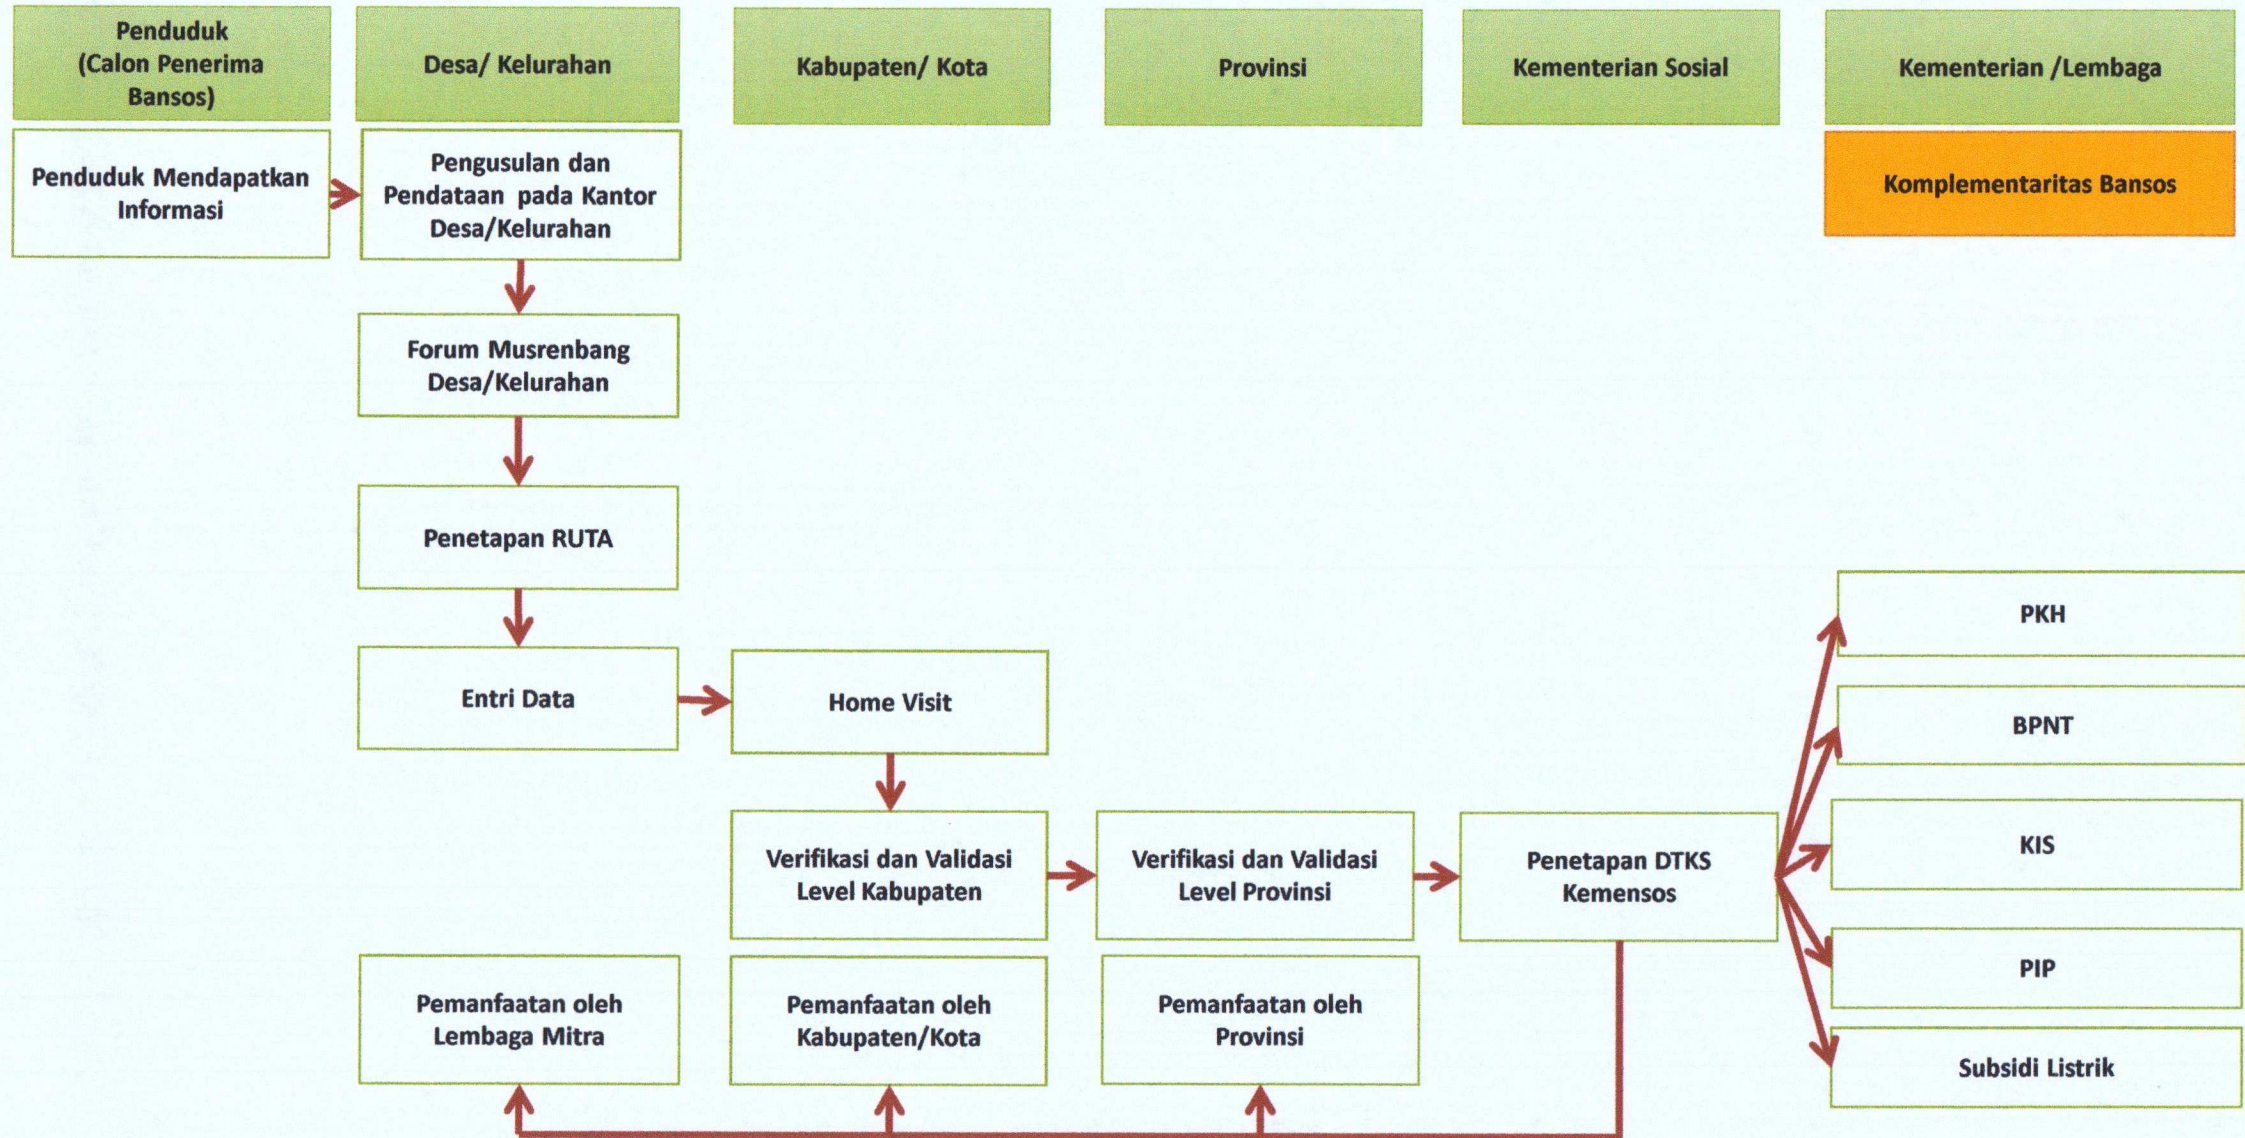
Penduduk (Calon Penerima Bansos)

Desa/ Kelurahan

Kabupaten/ Kota

Provinsi

Kementerian Sosial

Kementerian /Lembaga

Komplementaritas Bansos

Penduduk Mendapatkan Informasi

Pengusulan dan Pendataan pada Kantor Desa/Kelurahan

Forum Musrenbang Desa/Kelurahan

Penetapan RUTA

Entri Data

Home Visit

Verifikasi dan Validasi Level Kabupaten

Verifikasi dan Validasi Level Provinsi

Penetapan DTKS Kemensos

PKH

BPNT

KIS

PIP

Subsidi Listrik

Pemanfaatan oleh Lembaga Mitra

Pemanfaatan oleh Kabupaten/Kota

Pemanfaatan oleh Provinsi